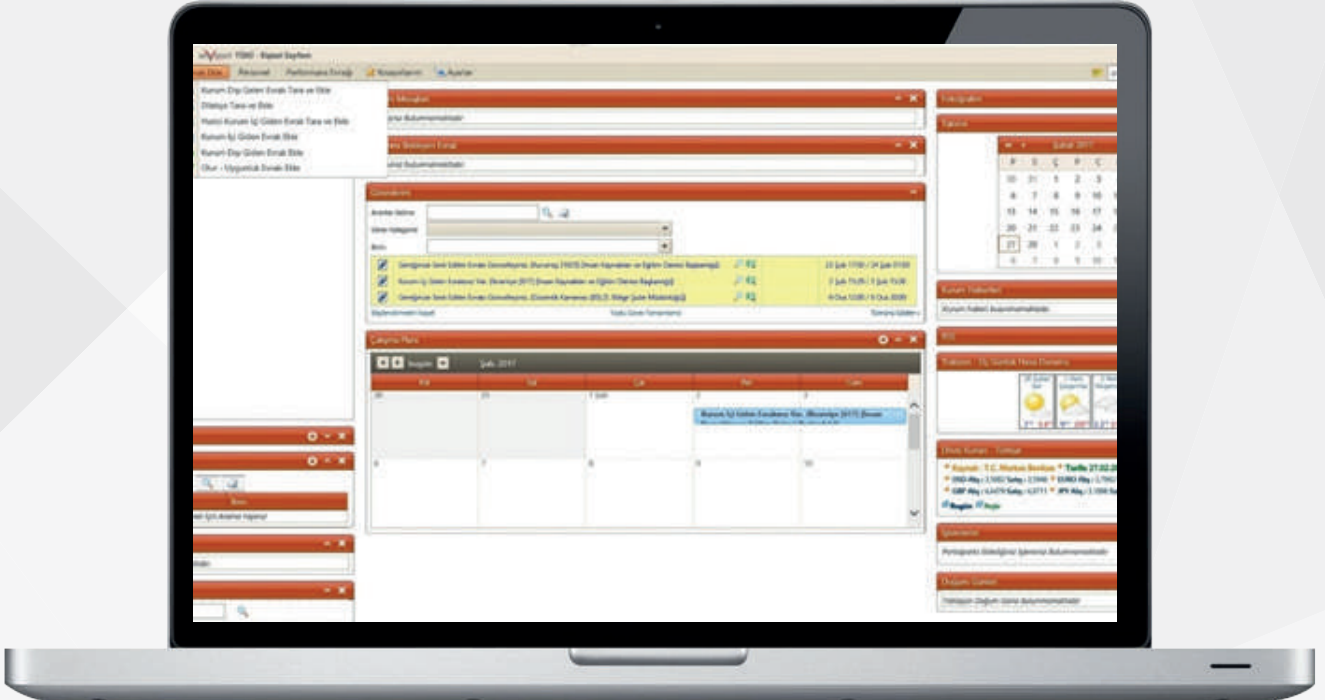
Vport TDIO - Kişisel Sayfam

Personel Performans Evrakı Kısayollarım Ayarlar

Kurum Dışı Gelen Evrak Tara ve Ekle
Dilekçe Tara ve Ekle
Hızlı Kurum İçi Giden Evrak Tara ve Ekle
Kurum İçi Giden Evrak Ekle
Kurum Dışı Giden Evrak Ekle
Olur - Uygunluk Evrakı Ekle

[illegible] Mesajlar
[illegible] bulunmamaktadır

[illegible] Bekleyen Evrak
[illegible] bulunmamaktadır

Görevlerim
Arama Metni
Görev Kategorisi
Birim

Gerçekleşme Saati
Tümünü İşlendi

Çalışma Planı
Bugün Şubat 2017

Takvim
Şubat 2017

Kurum Haberleri
Kurum haberi bulunmamaktadır

RSS

Hava Durumu

Döviz Kurları - Tcmb

İşlemlerim

Doğum Günleri
Yakla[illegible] doğum günü bulunmamaktadır